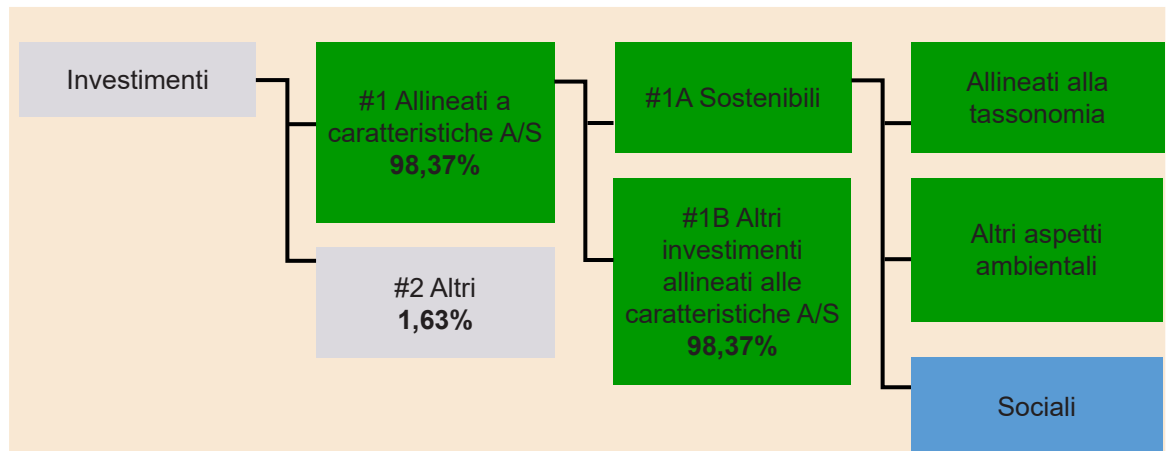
Investimenti

#1 Allineati a caratteristiche A/S
98,37%

#2 Altri
1,63%

#1A Sostenibili

#1B Altri investimenti allineati alle caratteristiche A/S
98,37%

Allineati alla tassonomia

Altri aspetti ambientali

Sociali